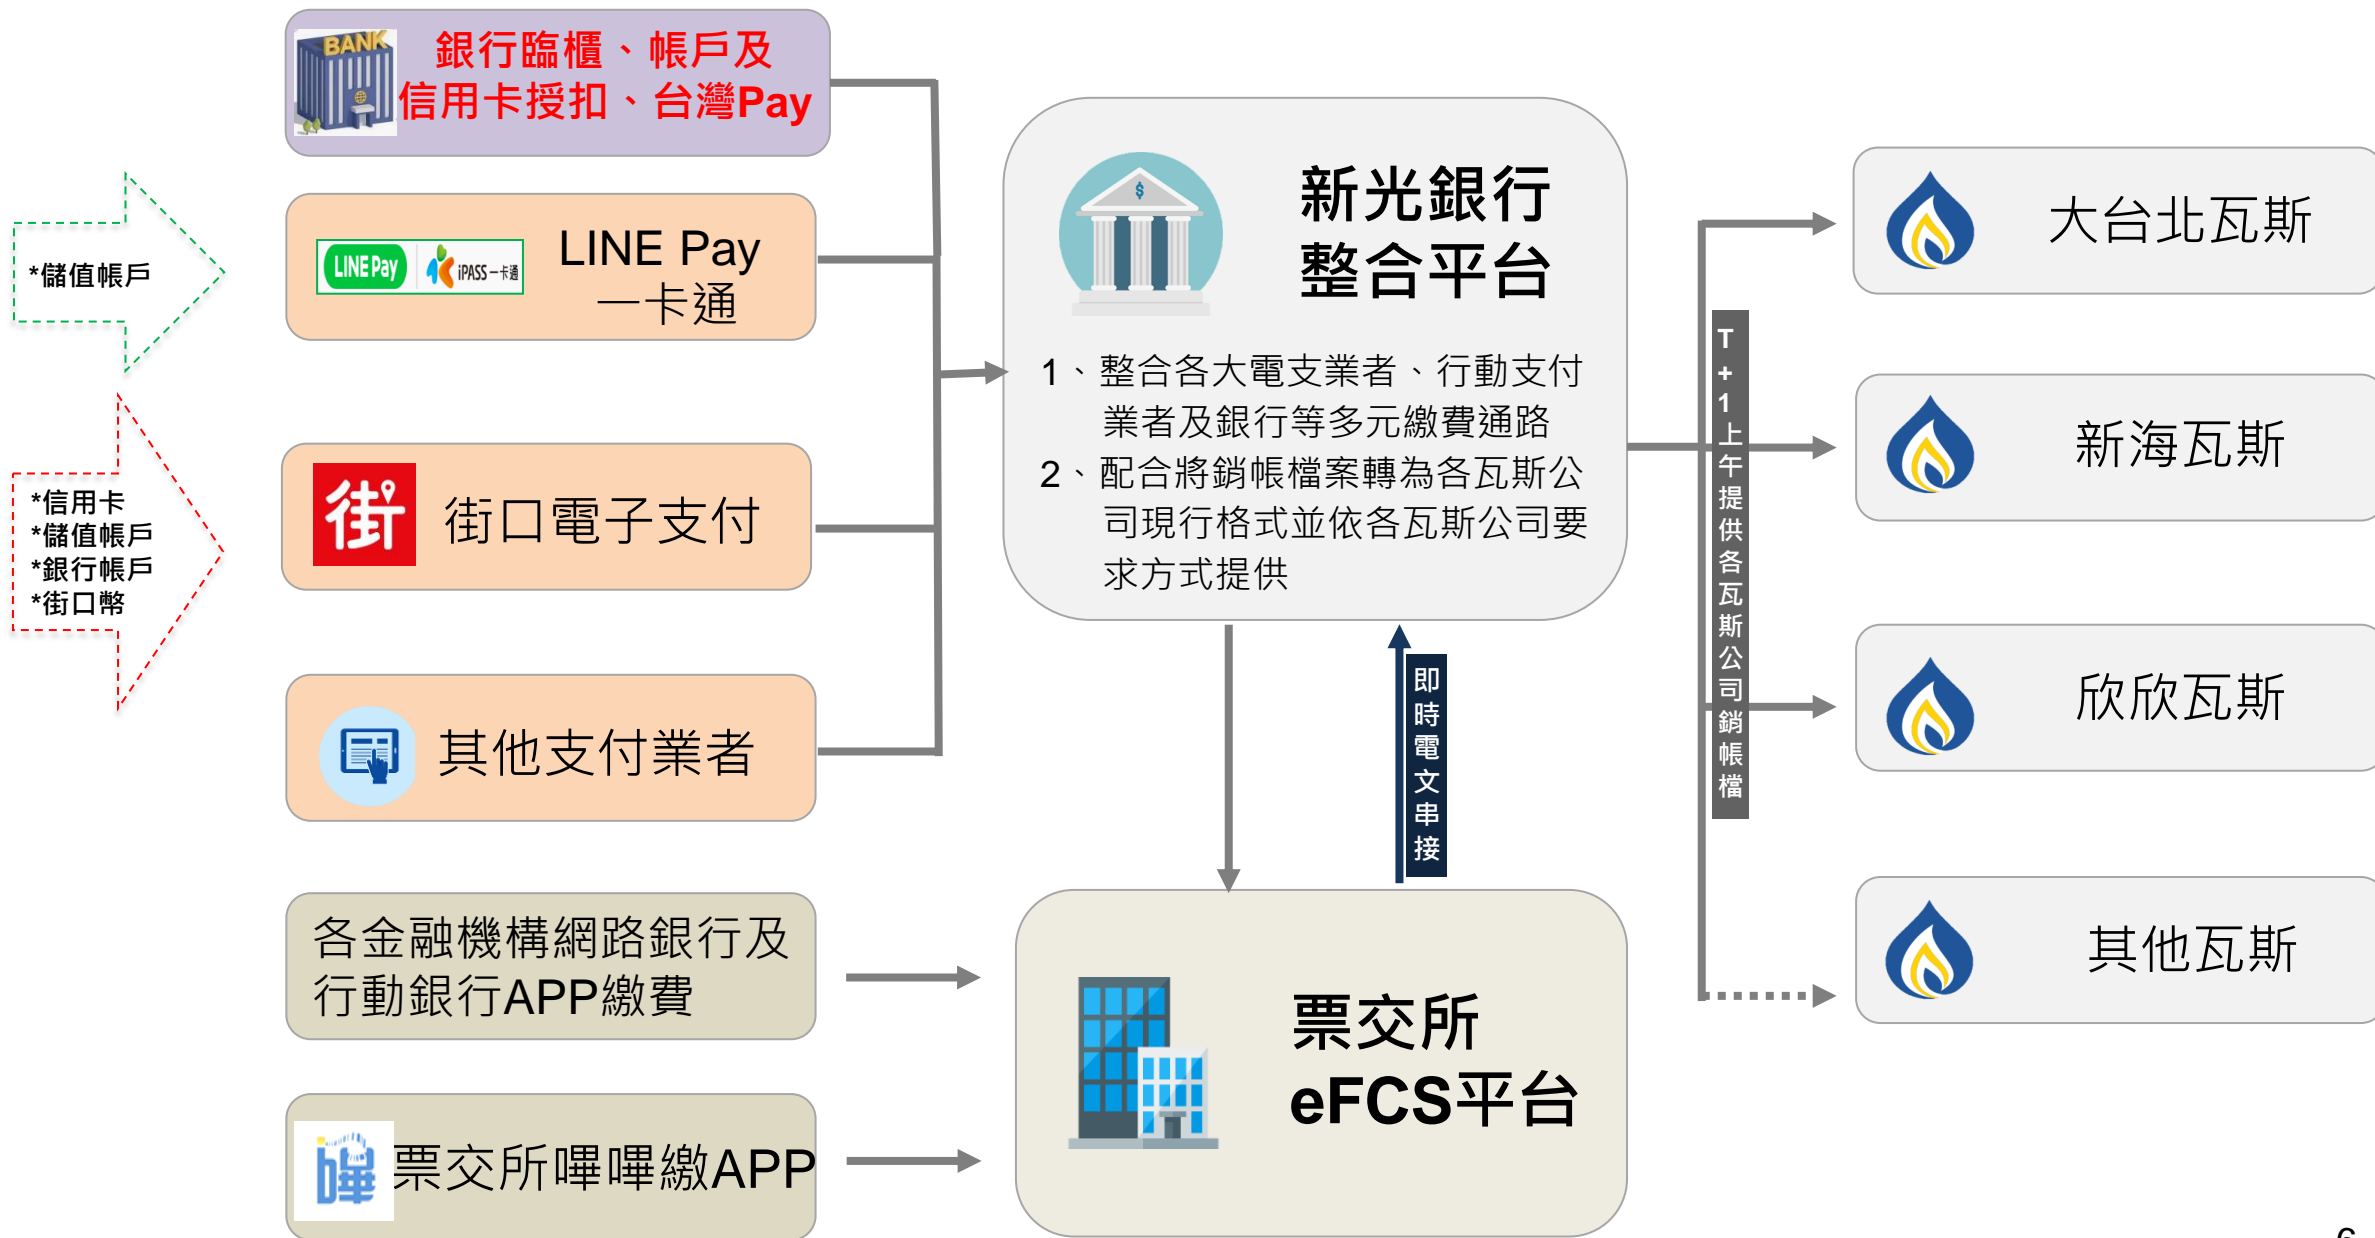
BANK 銀行臨櫃、帳戶及信用卡授扣、台灣Pay

*儲值帳戶

LINE Pay iPASS一卡通 LINE Pay 一卡通

*信用卡
*儲值帳戶
*銀行帳戶
*街口幣

街 街口電子支付

其他支付業者

各金融機構網路銀行及行動銀行APP繳費

嗶 票交所嗶嗶繳APP

新光銀行 整合平台

1、整合各大電支業者、行動支付業者及銀行等多元繳費通路
2、配合將銷帳檔案轉為各瓦斯公司現行格式並依各瓦斯公司要求方式提供

即時電文串接

票交所 eFCS平台

T+1上午提供各瓦斯公司銷帳檔

大台北瓦斯

新海瓦斯

欣欣瓦斯

其他瓦斯

6